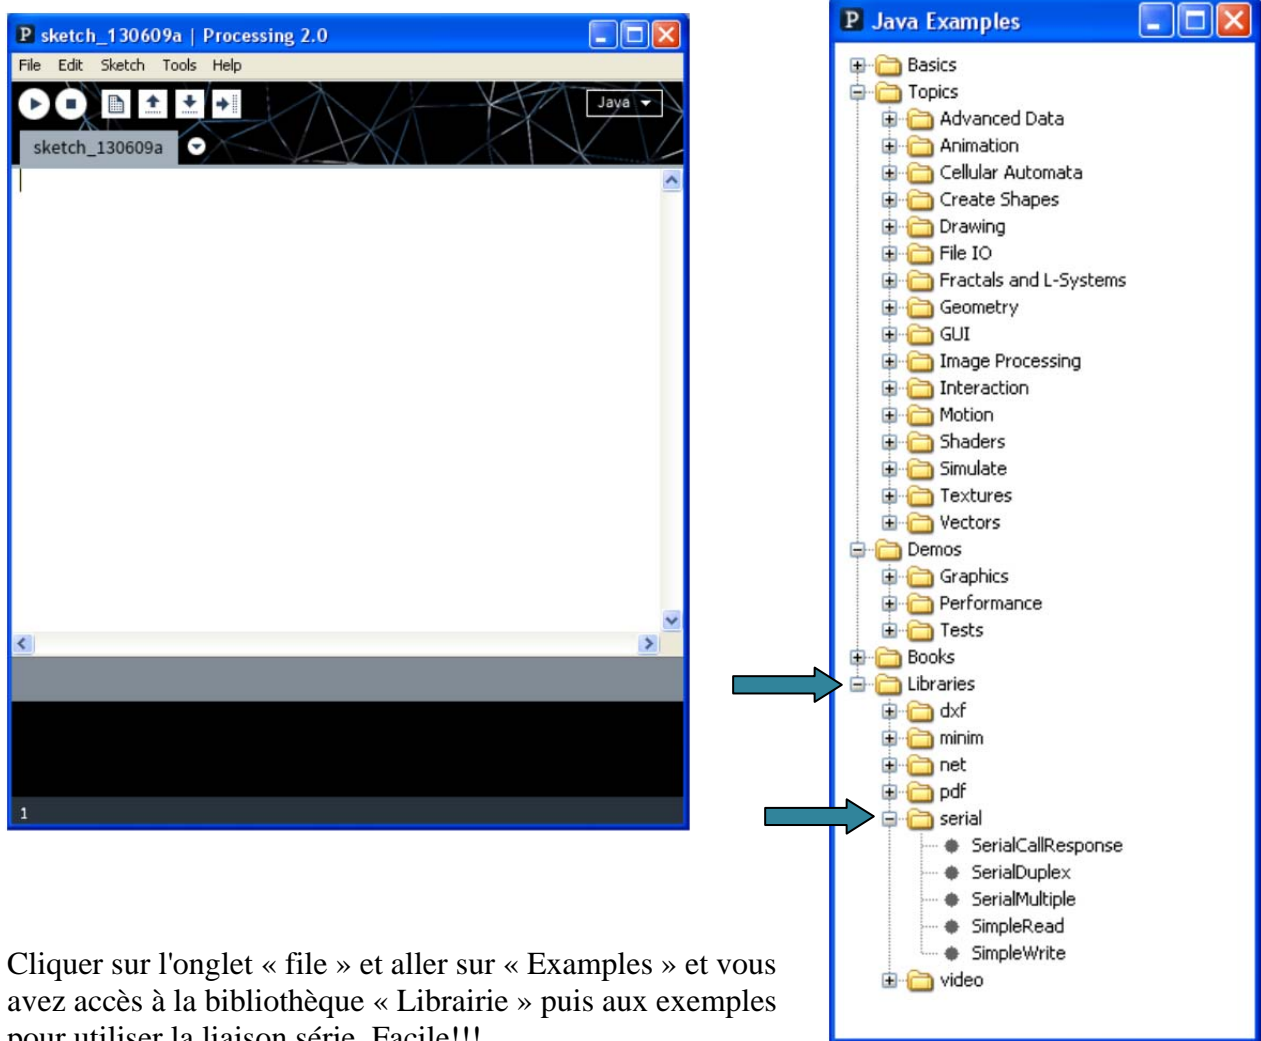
P sketch_130609a | Processing 2.0

File Edit Sketch Tools Help

Java

sketch_130609a

1

P Java Examples

Basics
Topics
Advanced Data
Animation
Cellular Automata
Create Shapes
Drawing
File IO
Fractals and L-Systems
Geometry
GUI
Image Processing
Interaction
Motion
Shaders
Simulate
Textures
Vectors
Demos
Graphics
Performance
Tests
Books
Libraries
dxf
minim
net
pdf
serial
SerialCallResponse
SerialDuplex
SerialMultiple
SimpleRead
SimpleWrite
video

Cliquer sur l'onglet « file » et aller sur « Examples » et vous avez accès à la bibliothèque « Librairie » puis aux exemples pour utiliser la liaison série. Facile!!!